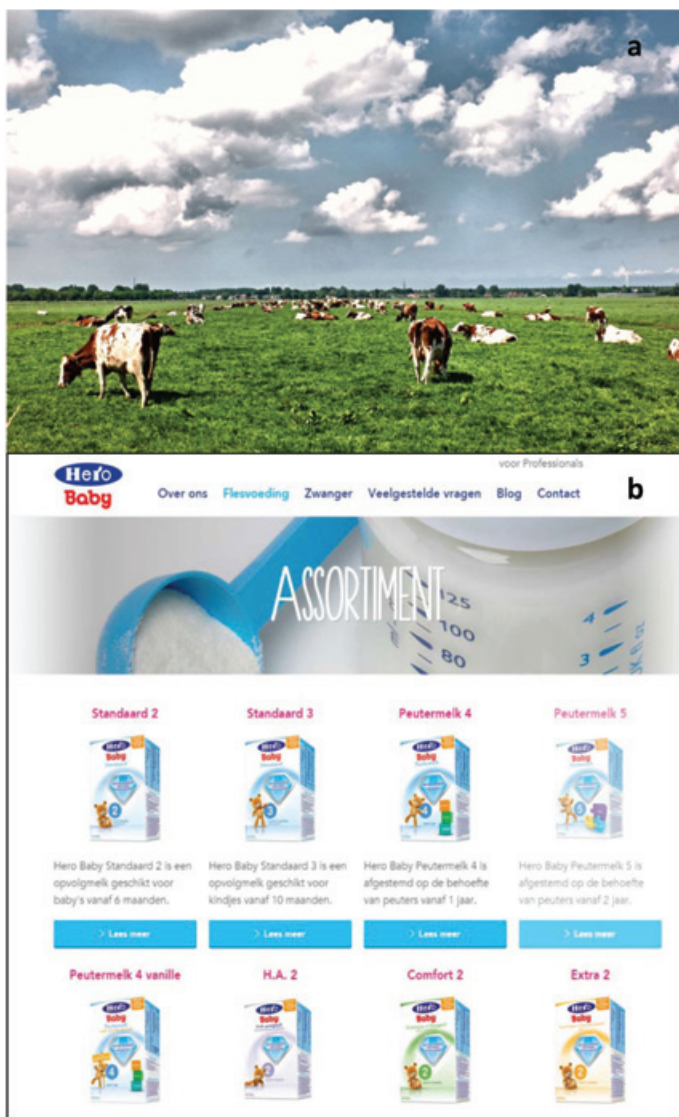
a

Hero Baby

voor Professionals

Over ons Flesvoeding Zwanger Veelgestelde vragen Blog Contact

b

ASSORTIMENT

125
100
80
4
3

Standaard 2

Hero Baby Standaard 2 is een opvolgmelk geschikt voor baby's vanaf 6 maanden.

> Lees meer

Standaard 3

Hero Baby Standaard 3 is een opvolgmelk geschikt voor kindjes vanaf 10 maanden.

> Lees meer

Peutermelk 4

Hero Baby Peutermelk 4 is afgestemd op de behoefte van peuters vanaf 1 jaar.

> Lees meer

Peutermelk 5

Hero Baby Peutermelk 5 is afgestemd op de behoefte van peuters vanaf 2 jaar.

> Lees meer

Peutermelk 4 vanille

H.A. 2

Comfort 2

Extra 2